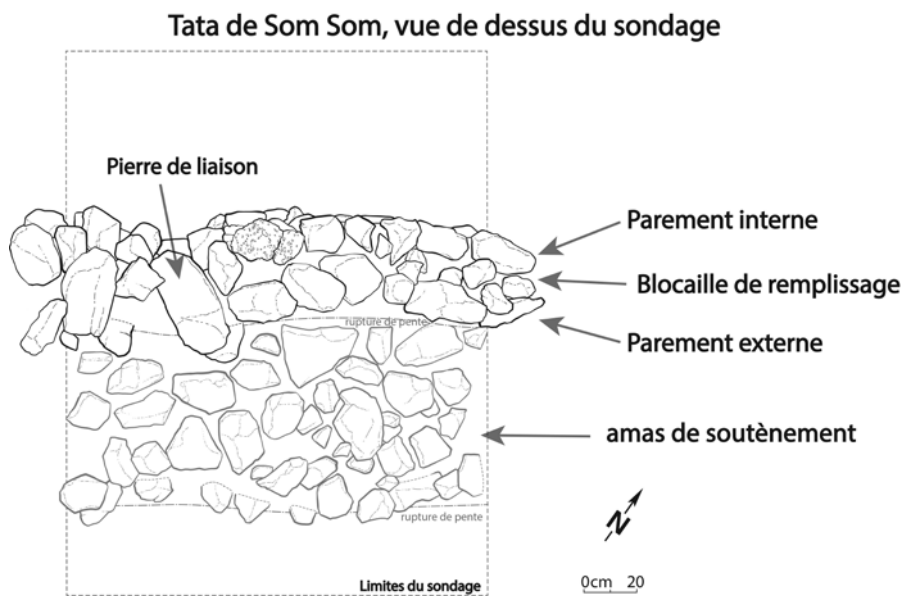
Tata de Som Som, vue de dessus du sondage

Pierre de liaison

Parement interne

Blocaille de remplissage

rupture de pente

Parement externe

amas de soutènement

rupture de pente

N

Limites du sondage

0cm 20